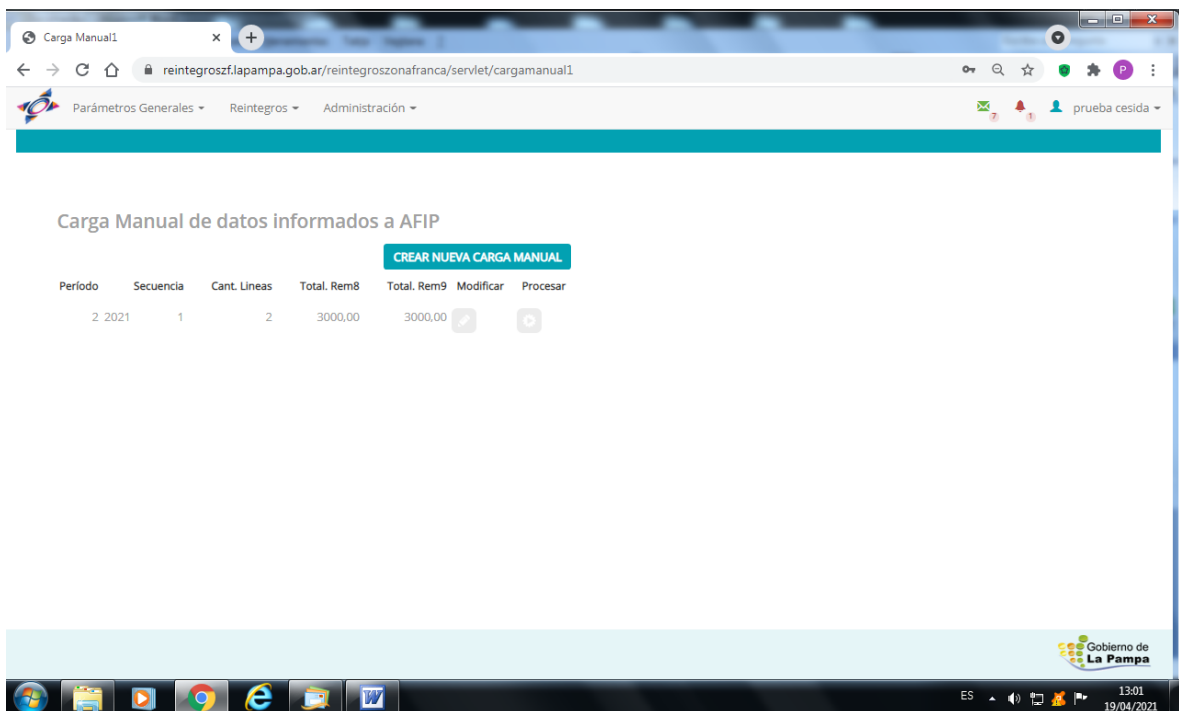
Carga Manual1

reintegroszf.lapampa.gob.ar/reintegroszonafranca/servlet/cargamanual1

P

Parámetros Generales ▾ Reintegros ▾ Administración ▾

7 1 prueba cesida ▾

Carga Manual de datos informados a AFIP

CREAR NUEVA CARGA MANUAL

| Período | Secuencia | Cant. Lineas | Total. Rem8 | Total. Rem9 | Modificar | Procesar |
|---|---|---|---|---|---|---|
| 2 2021 | 1 | 2 | 3000,00 | 3000,00 | | |

Gobierno de La Pampa

ES 13:01 19/04/2021